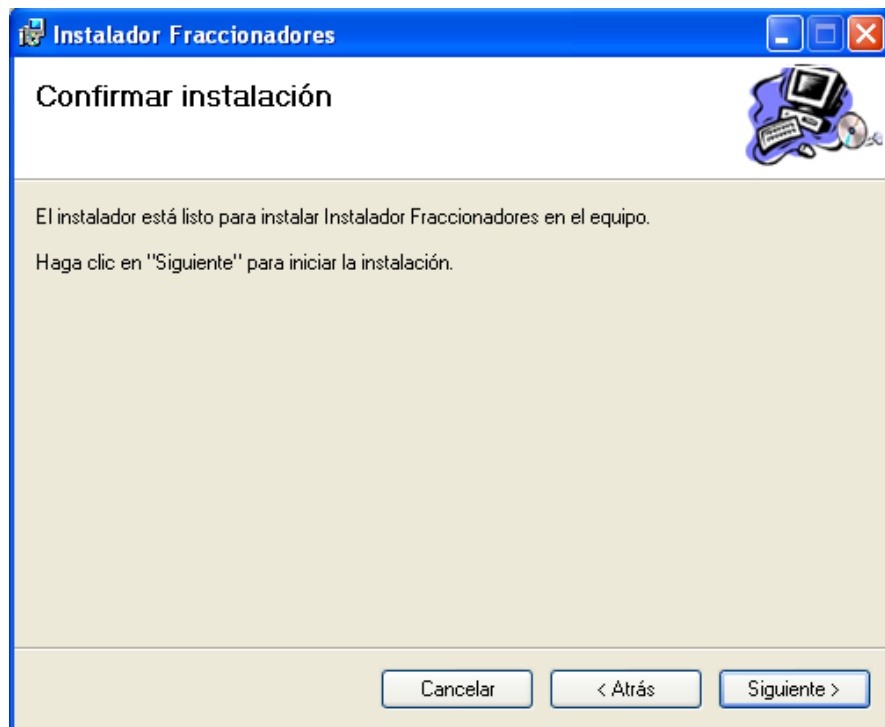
Instalador Fraccionadores

Confirmar instalación

El instalador está listo para instalar Instalador Fraccionadores en el equipo.

Haga clic en "Siguiente" para iniciar la instalación.

Cancelar

< Atrás

Siguiente >